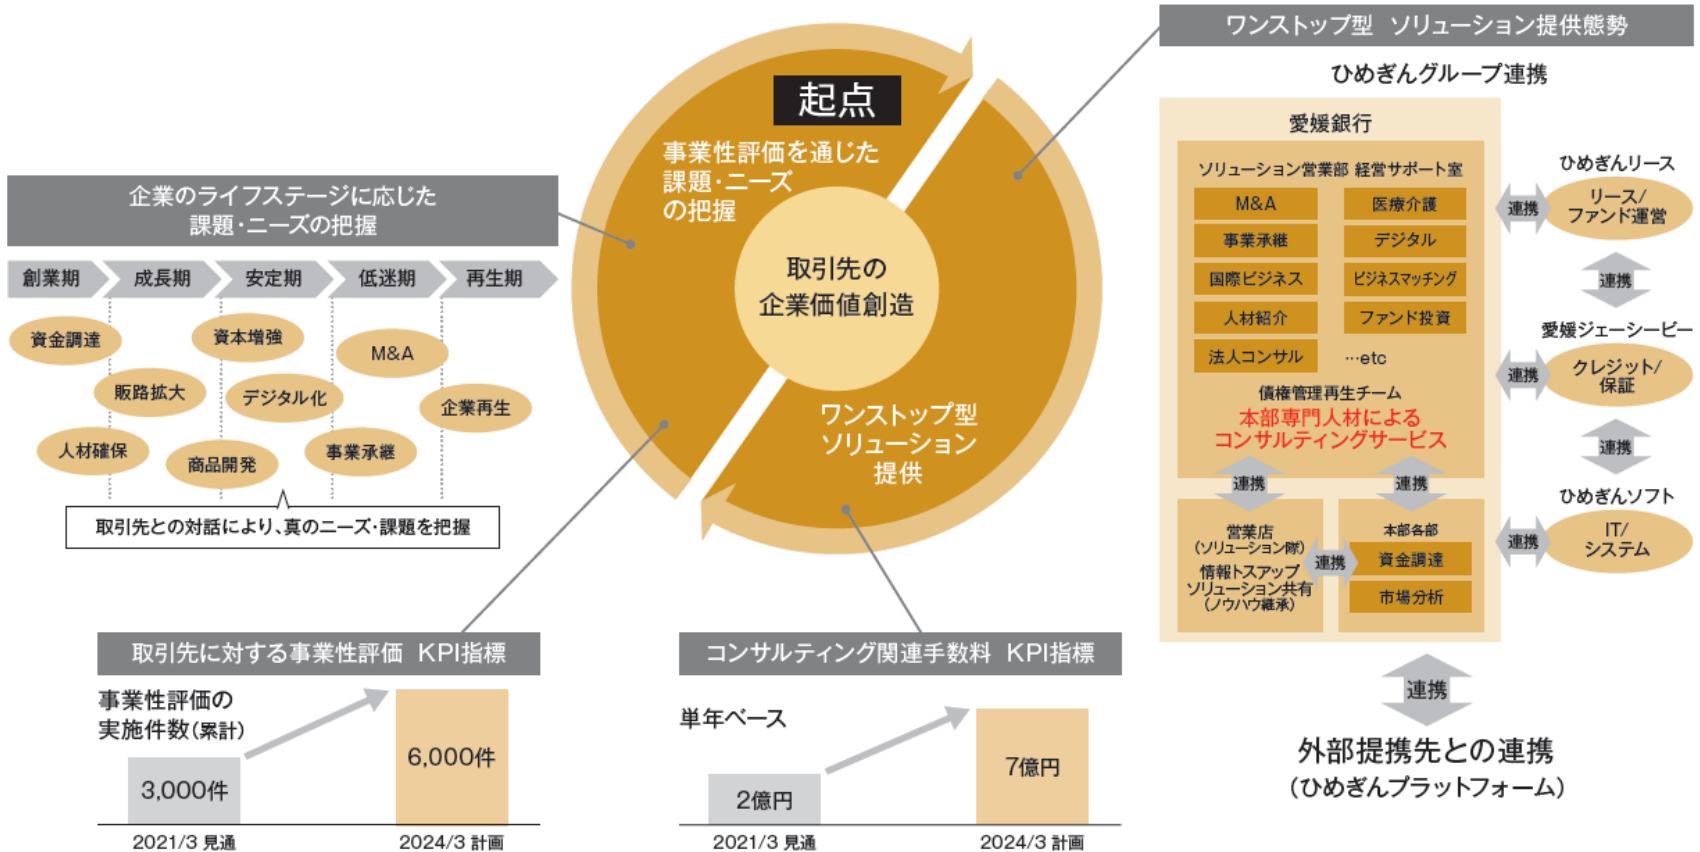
企業のライフステージに応じた課題・ニーズの把握

創業期
成長期
安定期
低迷期
再生期

資金調達
資本増強
M&A
販路拡大
デジタル化
企業再生
人材確保
商品開発
事業承継

取引先との対話により、真のニーズ・課題を把握

起点
事業性評価を通じた課題・ニーズの把握
取引先の企業価値創造
ワンストップ型ソリューション提供

ワンストップ型 ソリューション提供態勢
ひめぎんグループ連携

愛媛銀行
ソリューション営業部 経営サポート室

| M&A | 医療介護 |
|---|---|
| 事業承継 | デジタル |
| 国際ビジネス | ビジネスマッチング |
| 人材紹介 | ファンド投資 |
| 法人コンサル | …etc |

債権管理再生チーム
本部専門人材によるコンサルティングサービス

連携
連携

営業店（ソリューション係）
情報トスアップ ソリューション共有（ノウハウ継承）
連携
本部各部
資金調達
市場分析

ひめぎんリース
連携
リース／ファンド運営
連携
愛媛ジェーシービー
連携
クレジット／保証
連携
ひめぎんソフト
連携
IT／システム

連携
外部提携先との連携
（ひめぎんプラットフォーム）

取引先に対する事業性評価 KPI指標
事業性評価の実施件数（累計）
3,000件
6,000件
2021/3 見通
2024/3 計画

コンサルティング関連手数料 KPI指標
単年ベース
2億円
7億円
2021/3 見通
2024/3 計画